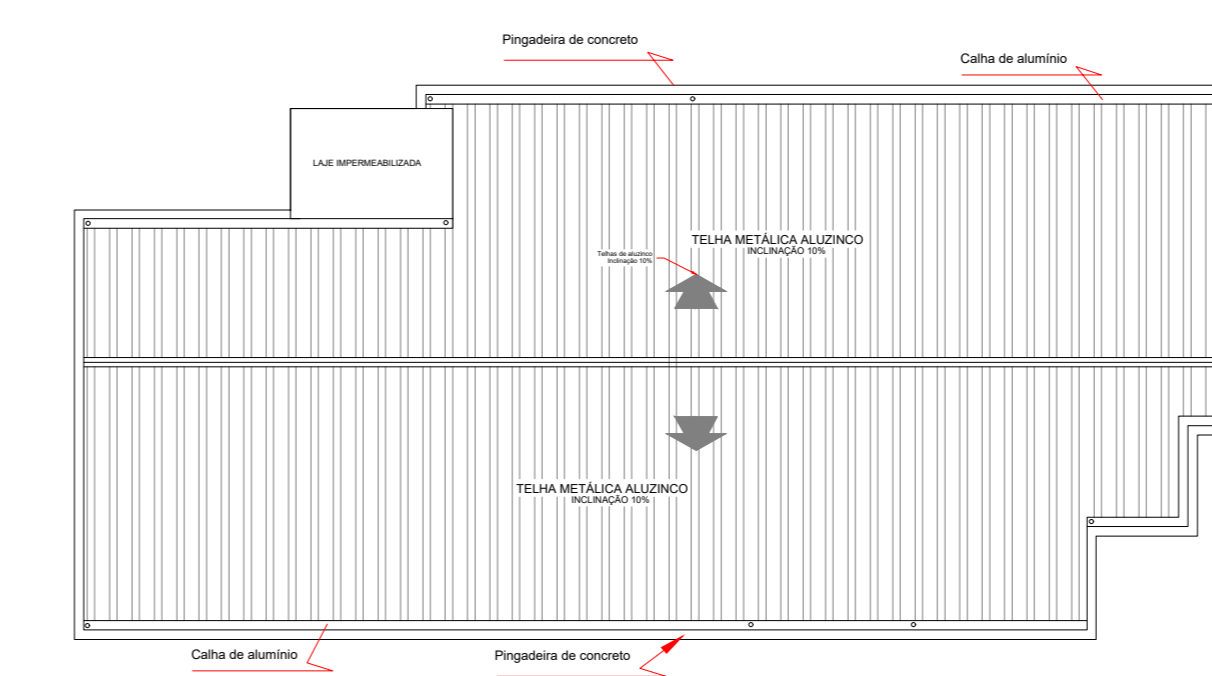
Pingadeira de concreto

Calha de alumínio

LAJE IMPERMEABILIZADA

TELHA METÁLICA ALUZINCO
INCLINAÇÃO 10%

Telhas de aluzinco
Inclinação 10%

TELHA METÁLICA ALUZINCO
INCLINAÇÃO 10%

Calha de alumínio

Pingadeira de concreto